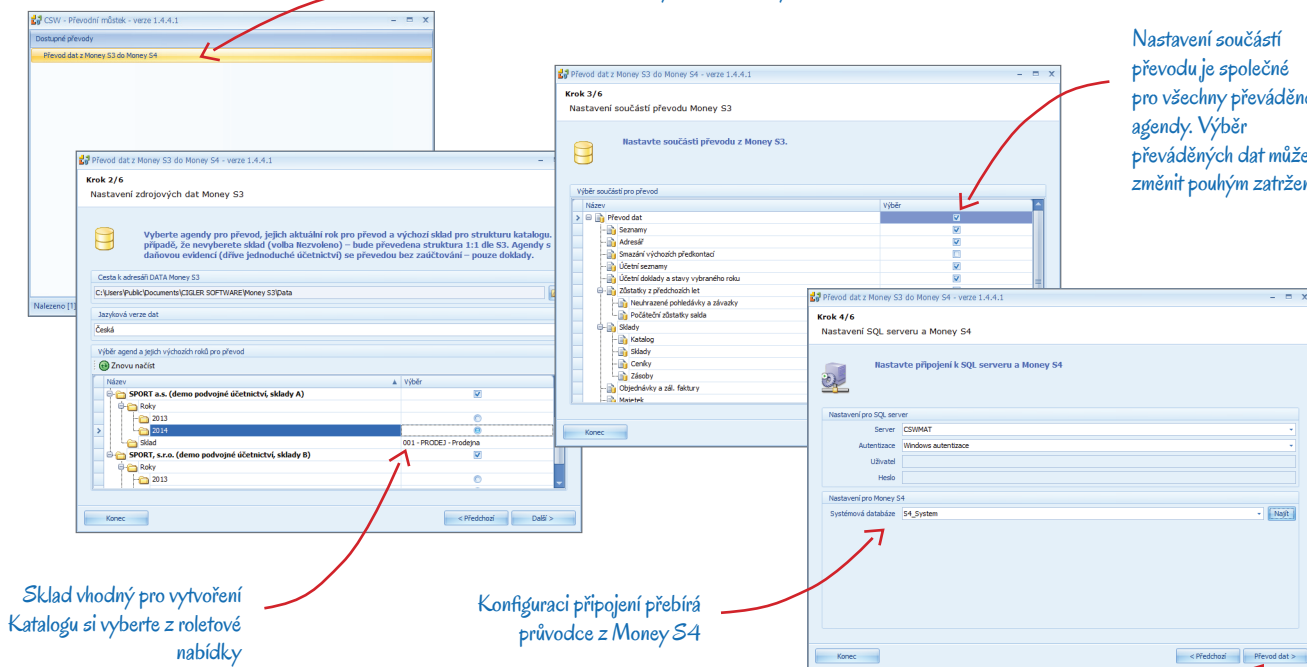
Nastavení součástí převodu je společné pro všechny převáděn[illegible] agendy. Výběr převáděných dat může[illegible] změnit pouhým zatrže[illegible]

CSW - Převodní můstek - verze 1.4.4.1
Dostupné převody
Převod dat z Money S3 do Money S4
Nalezeno [1]

Převod dat z Money S3 do Money S4 - verze 1.4.4.1
Krok 2/6
Nastavení zdrojových dat Money S3
Vyberte agendy pro převod, jejich aktuální rok pro převod a výchozí sklad pro strukturu katalogu. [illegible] případě, že nevyberete sklad (volba Nezvoleno) – bude převedena struktura 1:1 dle S3. Agendy s daňovou evidencí (dříve jednoduché účetnictví) se převodou bez zaúčtování – pouze doklady.
Cesta k adresáři DATA Money S3
C:\Users\Public\Documents\CIGLER SOFTWARE\Money S3\Data
Jazyková verze dat
Česká
Výběr agend a jejich výchozích roků pro převod
Znovu načíst

| Název | Výběr |
|---|---|
| SPORT a.s. (demo podvojné účetnictví, sklady A) | ☑ |
| Roky | |
| 2013 | ○ |
| 2014 | ● |
| Sklad | 001 - PRODEJ - Prodejna |
| SPORT, s.r.o. (demo podvojné účetnictví, sklady B) | ☑ |
| Roky | |
| 2013 | ○ |

Konec
< Předchozí
Další >

Převod dat z Money S3 do Money S4 - verze 1.4.4.1
Krok 3/6
Nastavení součástí převodu Money S3
Nastavte součásti převodu z Money S3.
Výběr součástí pro převod

| Název | Výběr |
|---|---|
| Převod dat | ☑ |
| Seznamy | ☑ |
| Adresář | ☑ |
| Smazání výchozích předkontací | ☐ |
| Účetní seznamy | ☑ |
| Účetní doklady a stavy vybraného roku | ☑ |
| Zůstatky z předchozích let | |
| Neuhrazené pohledávky a závazky | |
| Počáteční zůstatky salda | |
| Sklady | |
| Katalog | |
| Sklady | |
| Ceníky | |
| Zásoby | |
| Objednávky a zál. faktury | |
| Majetek | |

Konec

Převod dat z Money S3 do Money S4 - verze 1.4.4.1
Krok 4/6
Nastavení SQL serveru a Money S4
Nastavte připojení k SQL serveru a Money S4
Nastavení pro SQL server
Server CSWMAT
Autentizace Windows autentizace
Uživatel
Heslo
Nastavení pro Money S4
Systémová databáze S4_System
Najít
Konec
< Předchozí
Převod dat >

Sklad vhodný pro vytvoření Katalogu si vyberte z roletové nabídky

Konfiguraci připojení přebírá průvodce z Money S4